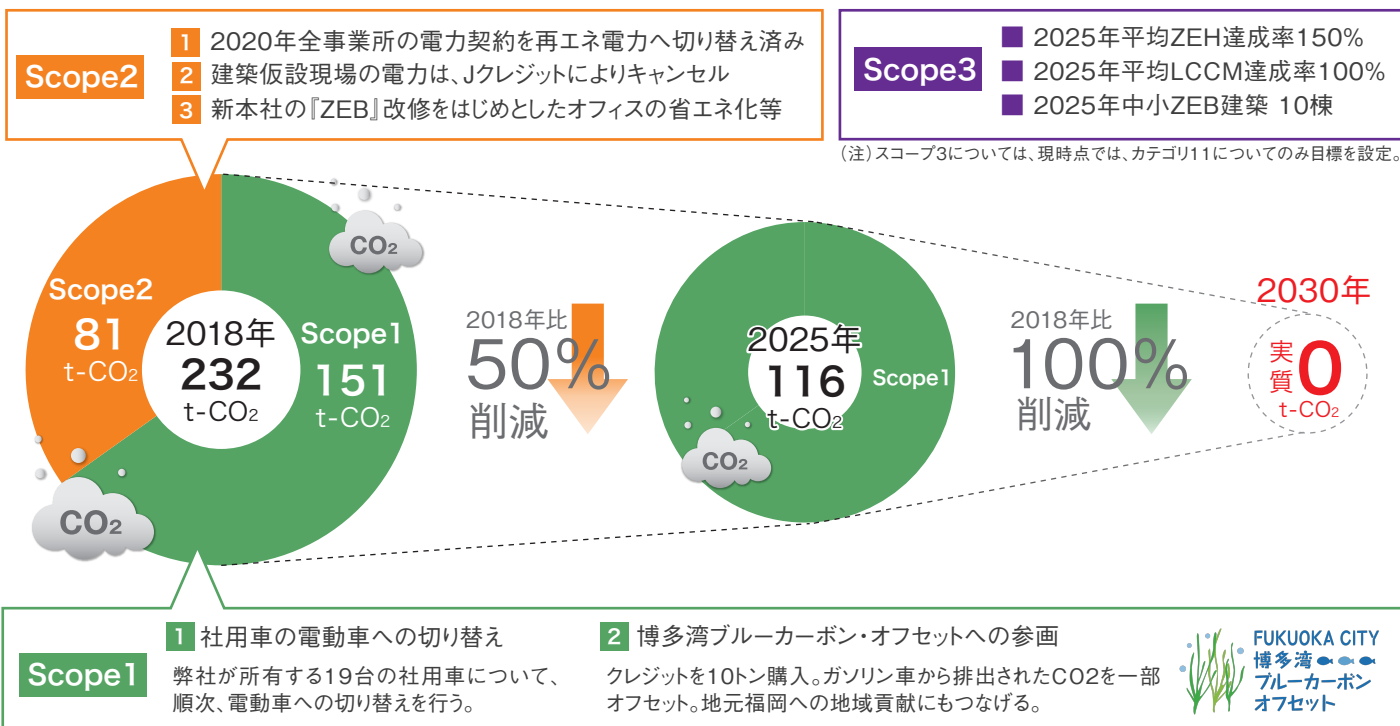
Scope2

1 2020年全事業所の電力契約を再エネ電力へ切り替え済み
2 建築仮設現場の電力は、Jクレジットによりキャンセル
3 新本社の『ZEB』改修をはじめとしたオフィスの省エネ化等

Scope3

2025年平均ZEH達成率150%
2025年平均LCCM達成率100%
2025年中小ZEB建築 10棟

（注）スコープ3については、現時点では、カテゴリ11についてのみ目標を設定。

$CO_2$

Scope2
81
t-$CO_2$

2018年
232
t-$CO_2$

Scope1
151
t-$CO_2$

$CO_2$

2018年比
50%
削減

2025年
116
t-$CO_2$

Scope1

$CO_2$

2018年比
100%
削減

2030年
実質
0
t-$CO_2$

Scope1

1 社用車の電動車への切り替え
弊社が所有する19台の社用車について、順次、電動車への切り替えを行う。

2 博多湾ブルーカーボン・オフセットへの参画
クレジットを10トン購入。ガソリン車から排出されたCO2を一部オフセット。地元福岡への地域貢献にもつなげる。

FUKUOKA CITY
博多湾
ブルーカーボン
オフセット